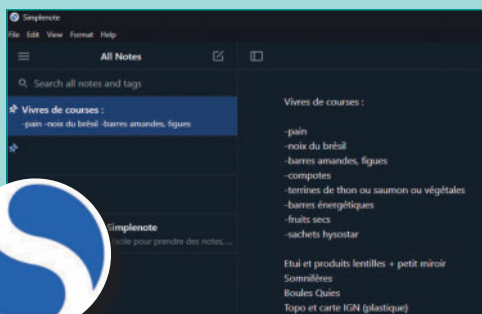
Simplenote
File Edit View Format Help
All Notes
Search all notes and tags
Vivres de courses :
-pain -noix du brésil -barres amandes, figues
Simplenote
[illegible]cile pour prendre des notes, ...

Vivres de courses :

-pain
-noix du brésil
-barres amandes, figues
-compotes
-terrines de thon ou saumon ou végétales
-barres énergétiques
-fruits secs
-sachets hysostar

Etui et produits lentilles + petit miroir
Somnifères
Boules Quies
Topo et carte IGN (plastique)